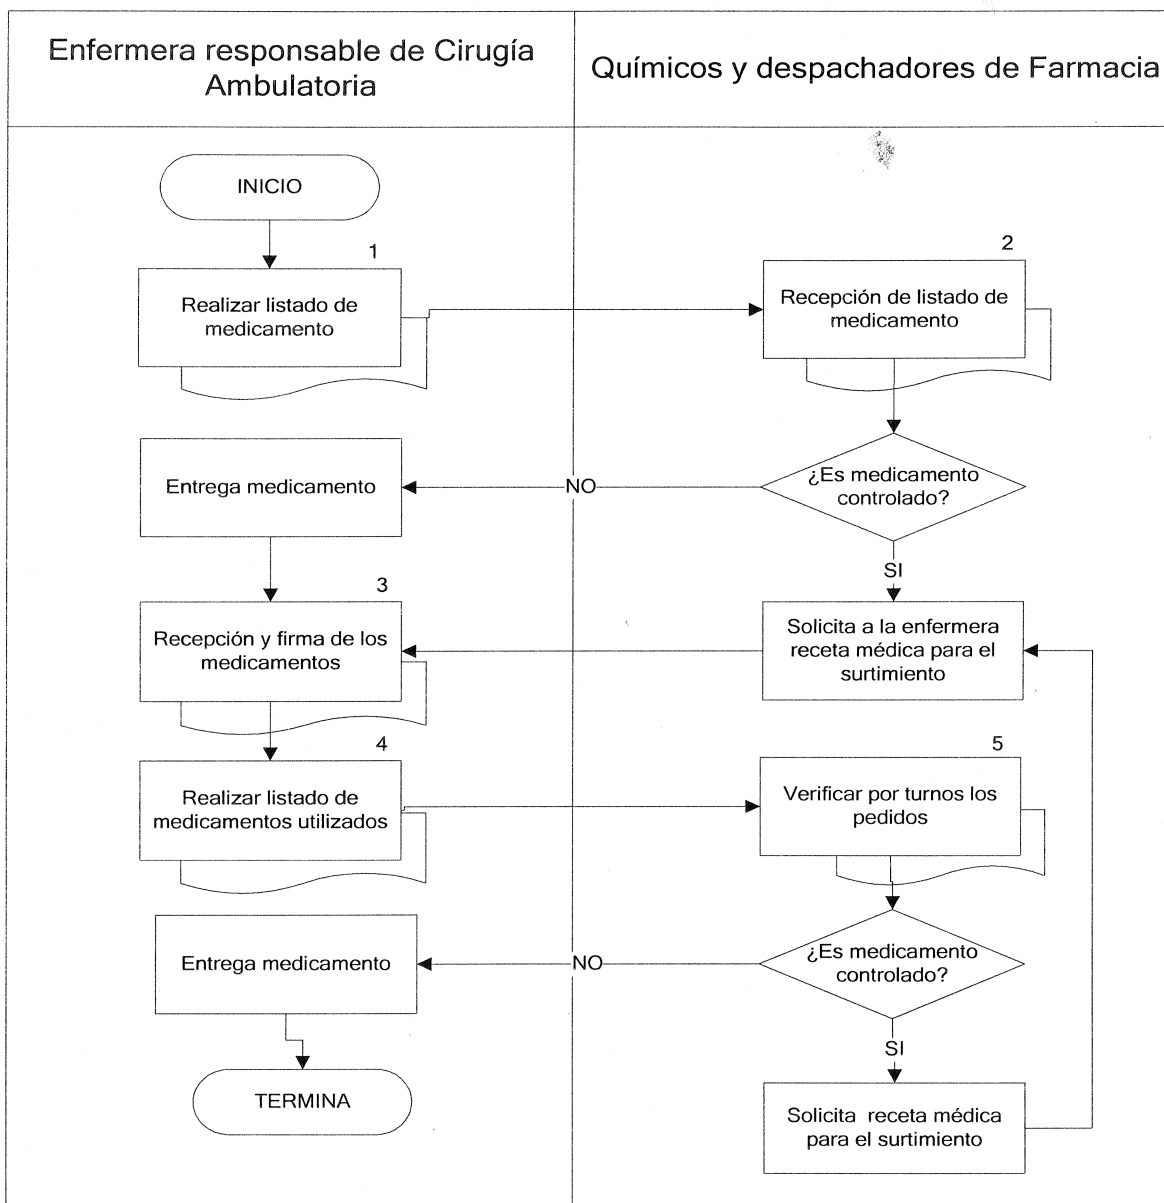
Enfermera responsable de Cirugía Ambulatoria

Químicos y despachadores de Farmacia

INICIO

1

Realizar listado de medicamento

2

Recepción de listado de medicamento

Entrega medicamento

NO

¿Es medicamento controlado?

SI

3

Recepción y firma de los medicamentos

Solicita a la enfermera receta médica para el surtimiento

4

Realizar listado de medicamentos utilizados

5

Verificar por turnos los pedidos

Entrega medicamento

NO

¿Es medicamento controlado?

SI

TERMINA

Solicita receta médica para el surtimiento